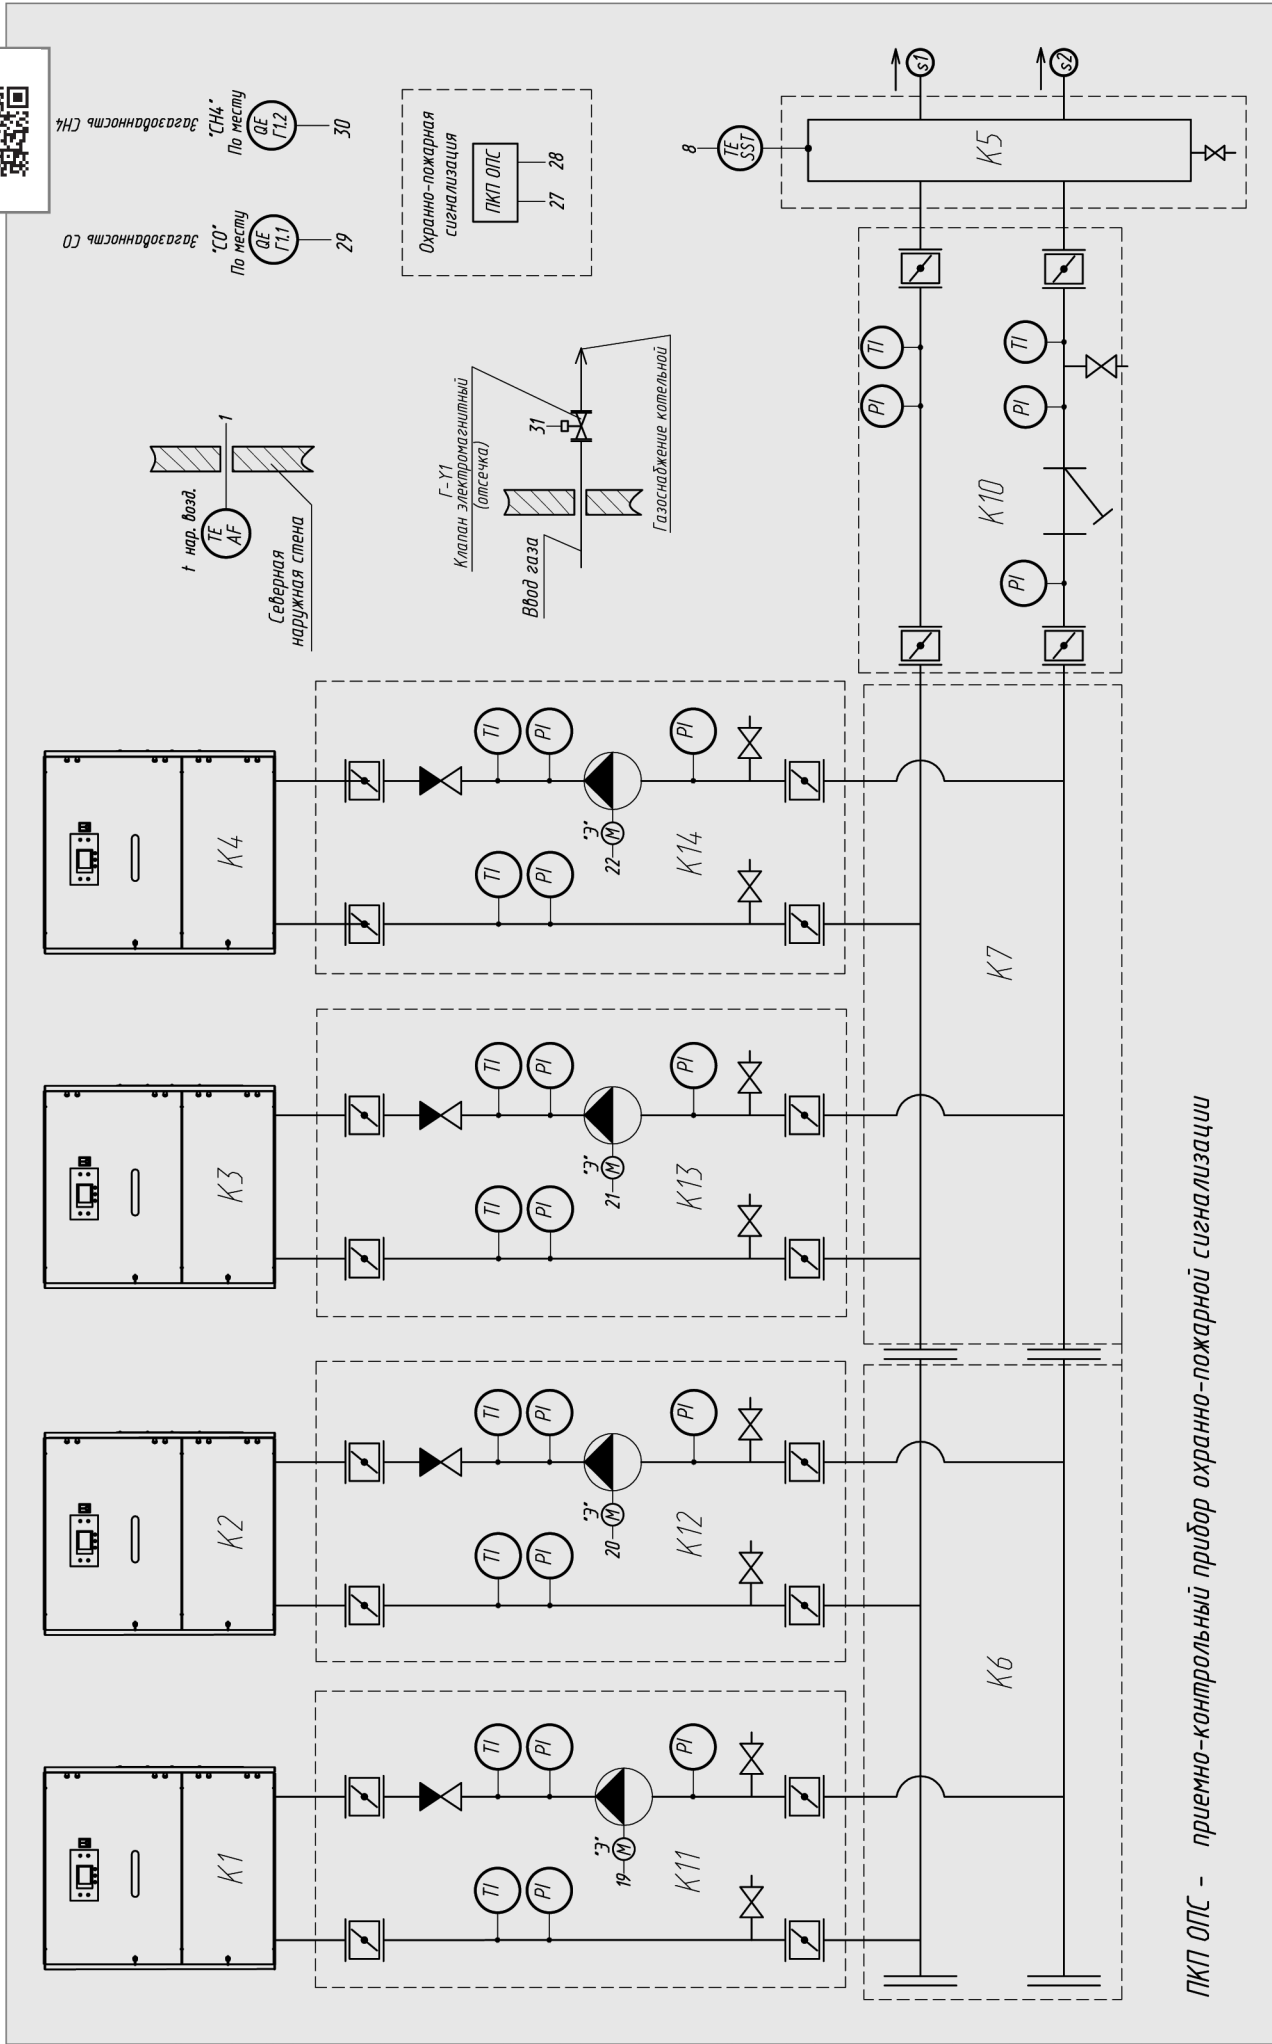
Загазованность СН4
"СН4"
По месту
QE
Г1.2
30

Загазованность СО
"СО"
По месту
QE
Г1.1
29

Охранно-пожарная сигнализация
ПКП ОПС
28
27

8
TE
SST
K5
s1
s2

t нар. возд.
TE
AF
1
Северная наружная стена

Г-Y1
Клапан электромагнитный (отсечка)
31
Ввод газа
Газоснабжение котельной

K10
TI
PI
TI
PI
PI

K4
K14
TI
PI
PI
TI
PI
"Э"
22
M

K3
K13
TI
PI
PI
TI
PI
"Э"
21
M

K7

K2
K12
TI
PI
PI
TI
PI
"Э"
20
M

K1
K11
TI
PI
PI
TI
PI
"Э"
19
M

K6

ПКП ОПС – приемно-контрольный прибор охранно-пожарной сигнализации